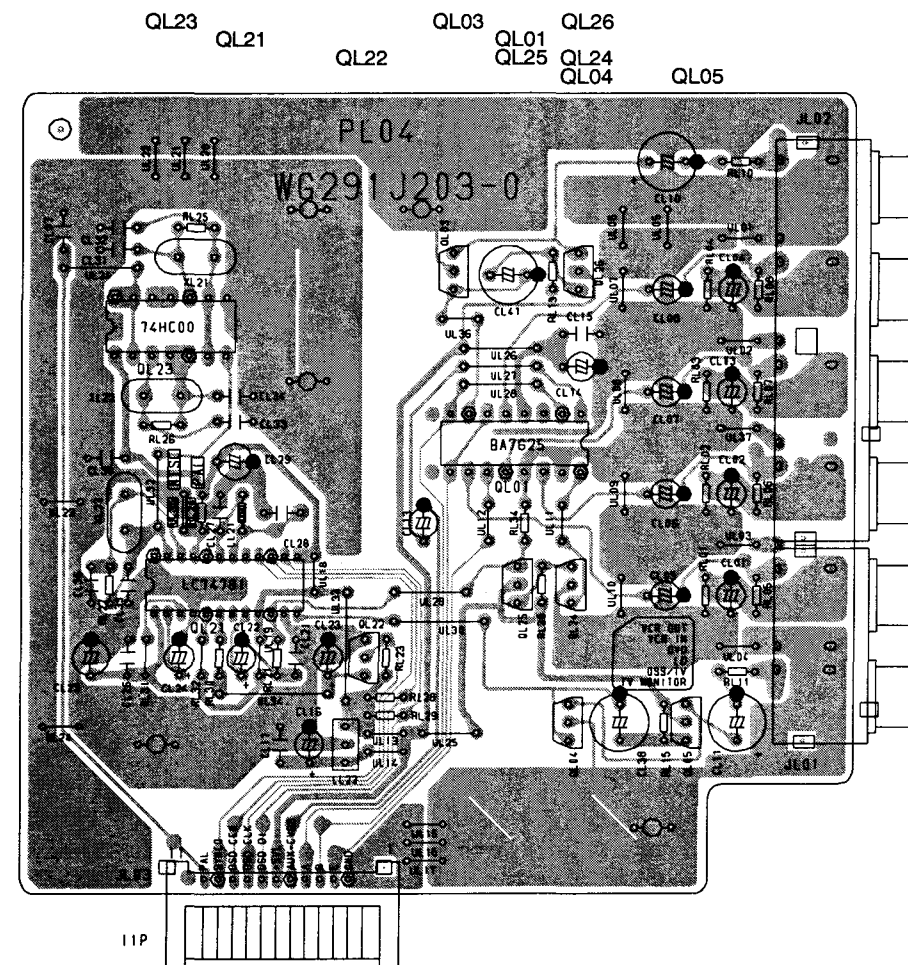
QL23
QL21
QL22
QL03
QL01
QL25
QL26
QL24
QL04
QL05

PL04
WG291J203-0

RL25
XL21
74HC00
QL23
RL26
CL29
CL41
CL15
UL36
UL26
UL27
UL28
CL74
BA7625
QL01
CL10
CL08
CL13
CL07
CL02
CL06
CL03
CL05
CL20
LC74781
QL21
CL22
CL24
QL22
RL23
UL29
UL30
UL25
CL16
LL22
RL34
RL39
RL11
VCR OUT
VCR IN
TV MONITOR
JL02
JL01
11P